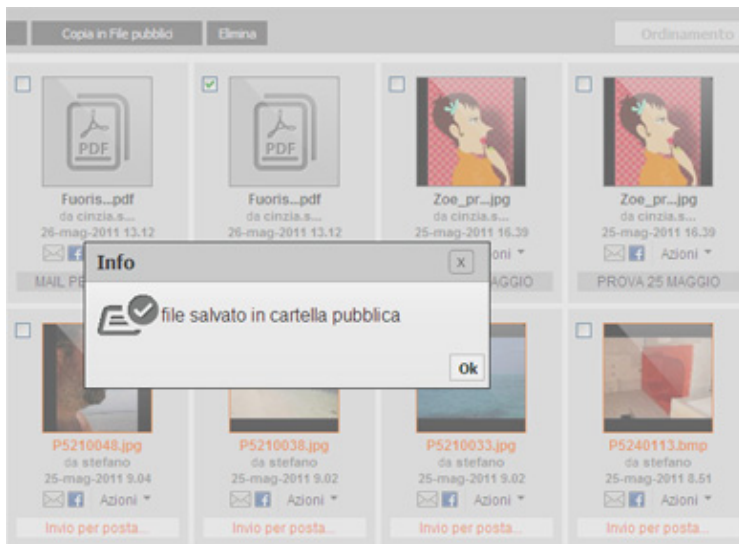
Copia in File pubblici
Elimina
Ordinamento

PDF
Fuoris...pdf
da cinzia.s...
26-mag-2011 13.12
MAIL PE

PDF
Fuoris...pdf
da cinzia.s...
26-mag-2011 13.12

Zoe_pr...jpg
da cinzia.s...
25-mag-2011 16.39
Azioni
MAGGIO

Zoe_pr...jpg
da cinzia.s...
25-mag-2011 16.39
Azioni
PROVA 25 MAGGIO

Info
X
file salvato in cartella pubblica
Ok

P5210048.jpg
da stefano
25-mag-2011 9.04
Azioni
Invio per posta...

P5210038.jpg
da stefano
25-mag-2011 9.02
Azioni
Invio per posta...

P5210033.jpg
da stefano
25-mag-2011 9.02
Azioni
Invio per posta...

P5240113.bmp
da stefano
25-mag-2011 8.51
Azioni
Invio per posta...